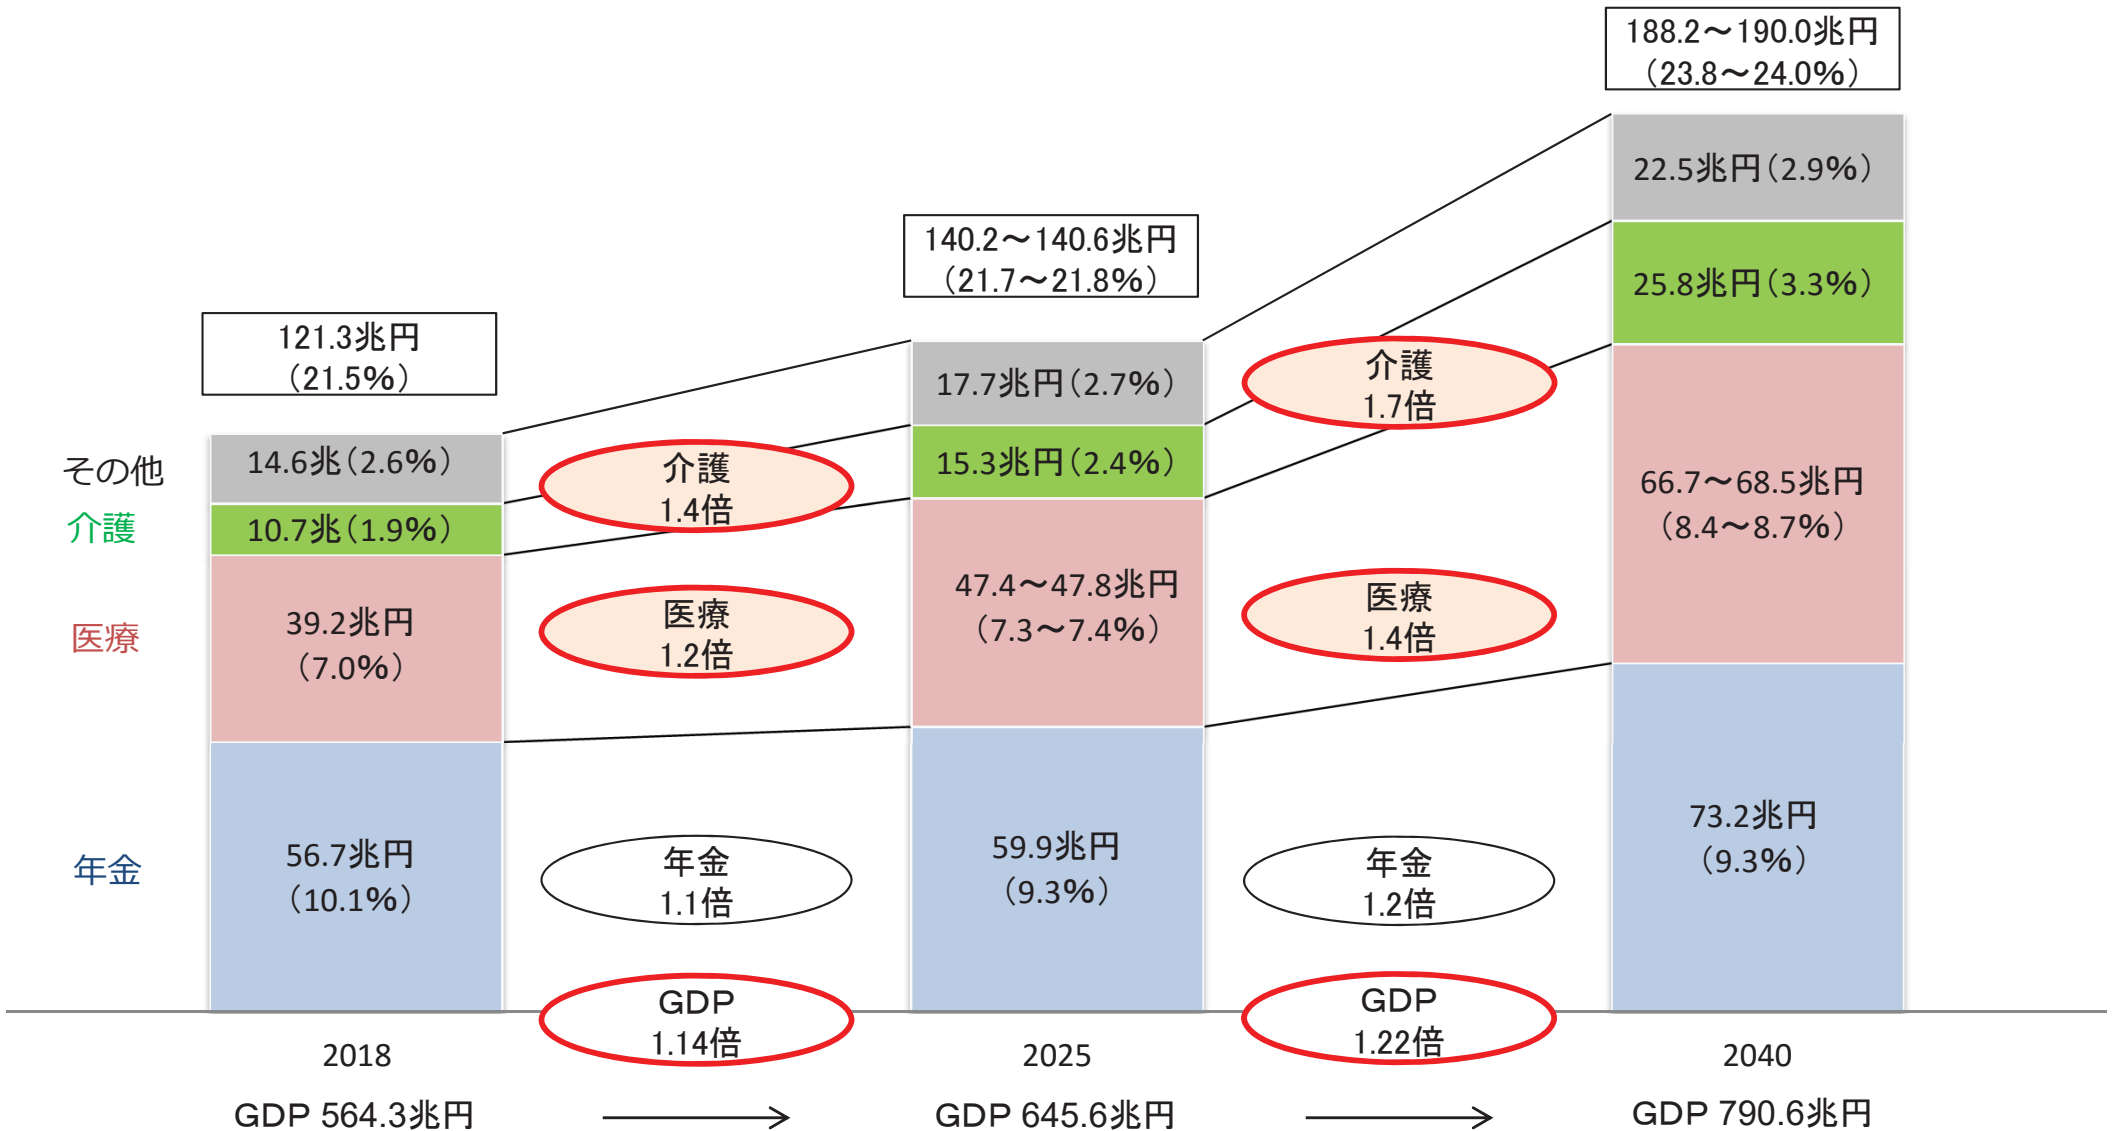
188.2～190.0兆円
（23.8～24.0%）

140.2～140.6兆円
（21.7～21.8%）

121.3兆円
（21.5%）

その他
介護
医療
年金

14.6兆（2.6%）
10.7兆（1.9%）
39.2兆円
（7.0%）
56.7兆円
（10.1%）

介護
1.4倍
医療
1.2倍
年金
1.1倍
GDP
1.14倍

17.7兆円（2.7%）
15.3兆円（2.4%）
47.4～47.8兆円
（7.3～7.4%）
59.9兆円
（9.3%）

介護
1.7倍
医療
1.4倍
年金
1.2倍
GDP
1.22倍

22.5兆円（2.9%）
25.8兆円（3.3%）
66.7～68.5兆円
（8.4～8.7%）
73.2兆円
（9.3%）

2018
GDP 564.3兆円

2025
GDP 645.6兆円

2040
GDP 790.6兆円